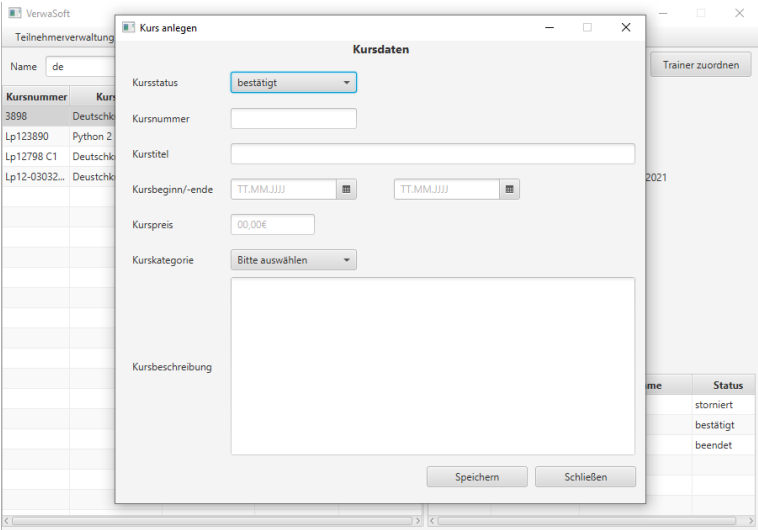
VerwaSoft
Teilnehmerverwaltung
Name de
Trainer zuordnen

| Kursnummer | Kurs |
|---|---|
| 3898 | Deutschk |
| Lp123890 | Python 2 |
| Lp12798 C1 | Deutschk |
| Lp12-03032... | Deutschk |

2021

| me | Status |
|---|---|
| | storniert |
| | bestätigt |
| | beendet |

Kurs anlegen
Kursdaten
Kursstatus bestätigt
Kursnummer
Kurstitel
Kursbeginn/-ende TT.MM.JJJJ TT.MM.JJJJ
Kurspreis 00,00€
Kurskategorie Bitte auswählen
Kursbeschreibung
Speichern Schließen